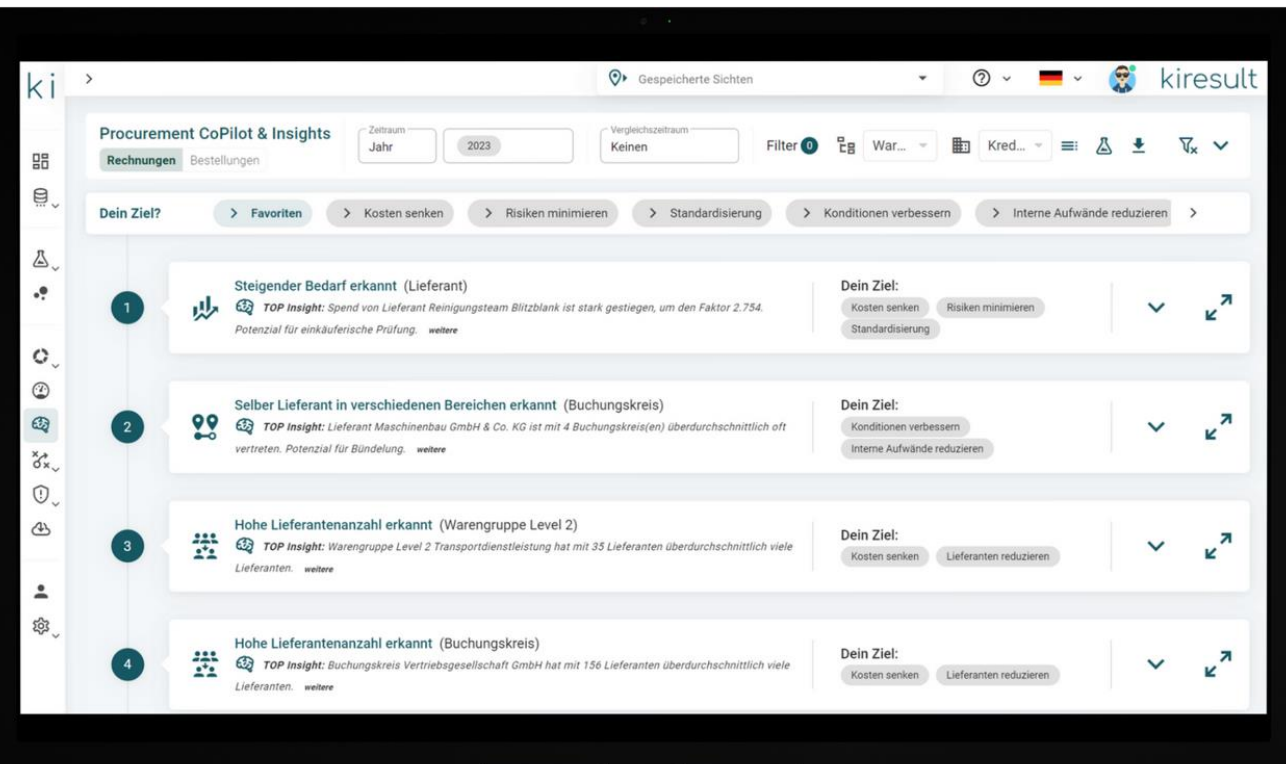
ki

Gespeicherte Sichten

kiresult

Procurement CoPilot & Insights
Rechnungen Bestellungen

Zeitraum
Jahr
2023

Vergleichszeitraum
Keinen

Filter 0 War... Kred...

Dein Ziel? > Favoriten > Kosten senken > Risiken minimieren > Standardisierung > Konditionen verbessern > Interne Aufwände reduzieren >

1
Steigender Bedarf erkannt (Lieferant)
TOP Insight: Spend von Lieferant Reinigungsteam Blitzblank ist stark gestiegen, um den Faktor 2.754. Potenzial für einkäuferische Prüfung. weitere
Dein Ziel:
Kosten senken
Risiken minimieren
Standardisierung

2
Selber Lieferant in verschiedenen Bereichen erkannt (Buchungskreis)
TOP Insight: Lieferant Maschinenbau GmbH & Co. KG ist mit 4 Buchungskreis(en) überdurchschnittlich oft vertreten. Potenzial für Bündelung. weitere
Dein Ziel:
Konditionen verbessern
Interne Aufwände reduzieren

3
Hohe Lieferantenanzahl erkannt (Warengruppe Level 2)
TOP Insight: Warengruppe Level 2 Transportdienstleistung hat mit 35 Lieferanten überdurchschnittlich viele Lieferanten. weitere
Dein Ziel:
Kosten senken
Lieferanten reduzieren

4
Hohe Lieferantenanzahl erkannt (Buchungskreis)
TOP Insight: Buchungskreis Vertriebsgesellschaft GmbH hat mit 156 Lieferanten überdurchschnittlich viele Lieferanten. weitere
Dein Ziel:
Kosten senken
Lieferanten reduzieren